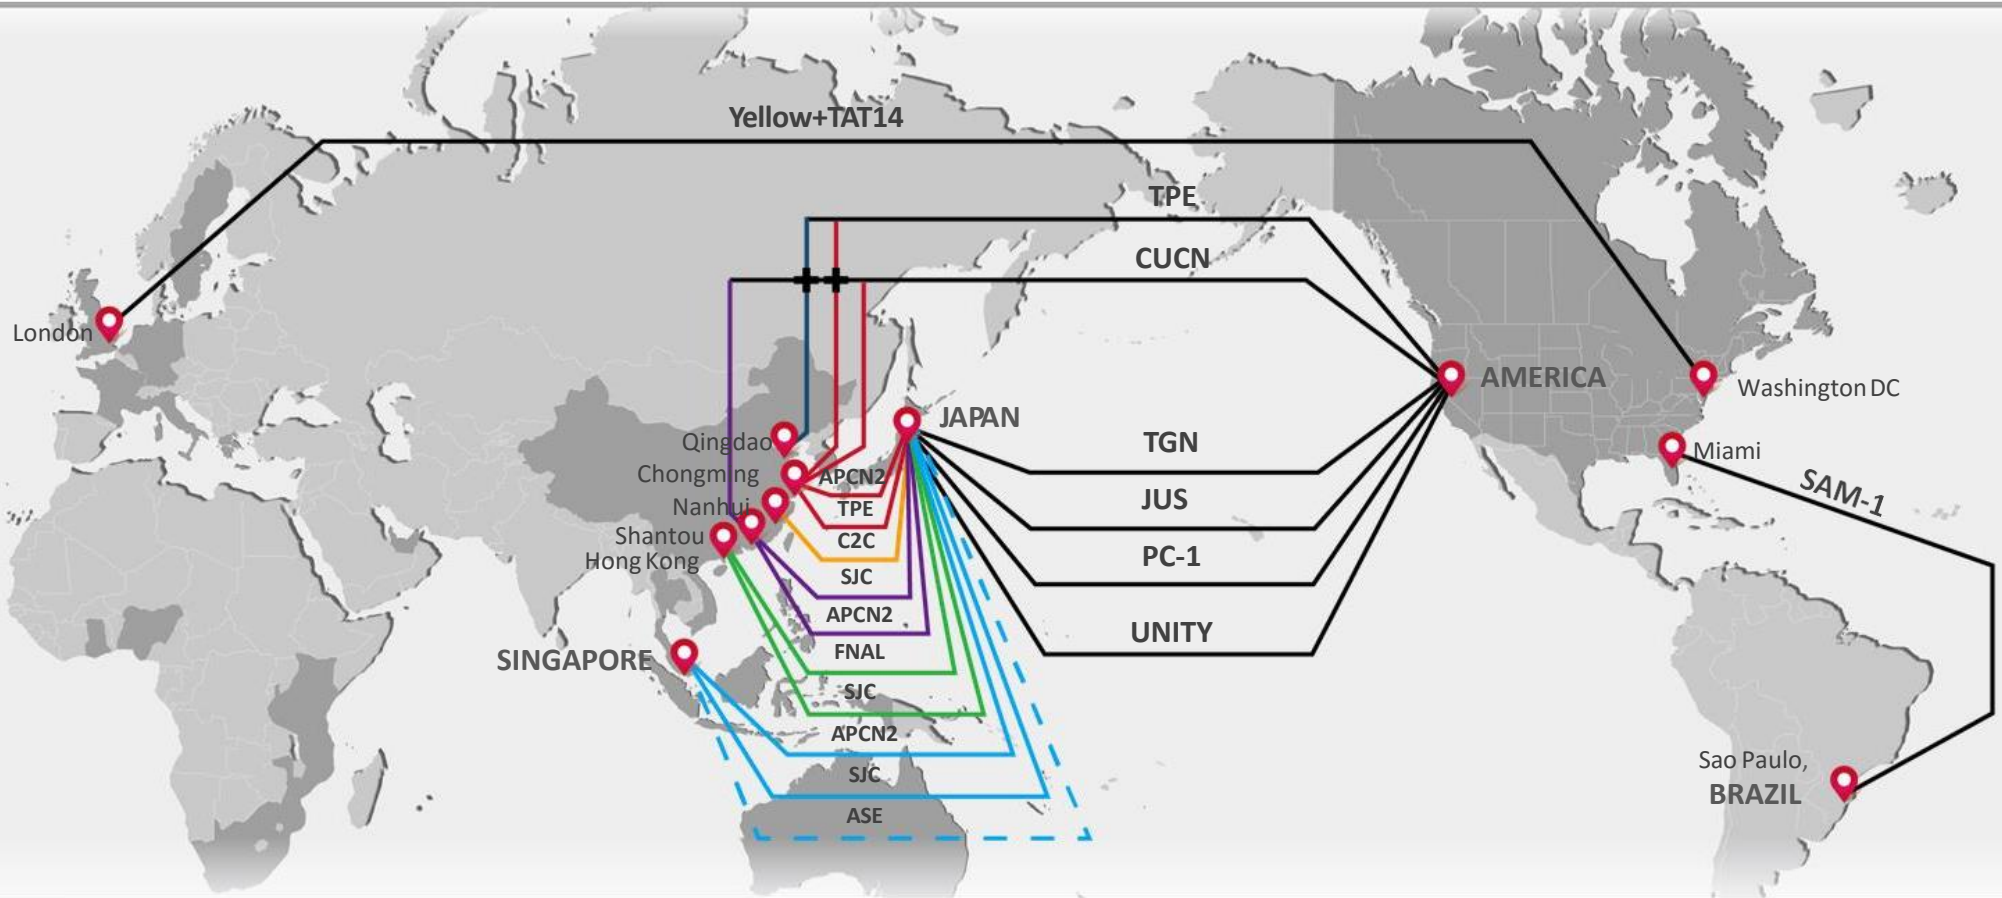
Yellow+TAT14

TPE

CUCN

London

AMERICA

Washington DC

JAPAN

TGN

Miami

SAM-1

JUS

PC-1

UNITY

Qingdao

Chongming

Nanhui

Shantou

Hong Kong

APCN2

TPE

C2C

SJC

APCN2

FNAL

SJC

APCN2

SJC

ASE

SINGAPORE

Sao Paulo,
BRAZIL